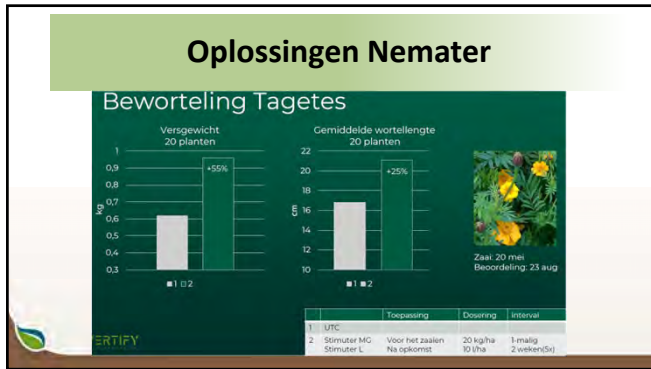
Oplossingen Nemater

Beworteling Tagetes

Versgewicht
20 planten

| 1 |
| 0,9 |
| 0,8 |
| 0,7 |
| 0,6 |
| 0,5 |
| 0,4 |
| 0,3 |

kg

+55%

■1 ■2

Gemiddelde wortellengte
20 planten

22
20
18
16
14
12
10

cm

+25%

■1 ■2

Zaai: 20 mei
Beoordeling: 23 aug

ERTIFY

| | | Toepassing | Dosering | Interval |
|---|---|---|---|---|
| 1 | UTC | | | |
| 2 | Stimuter MG<br>Stimulter L | Voor het zaaien<br>Na opkomst | 20 kg/ha<br>10 l/ha | 1 malig<br>2 weken(5x) |